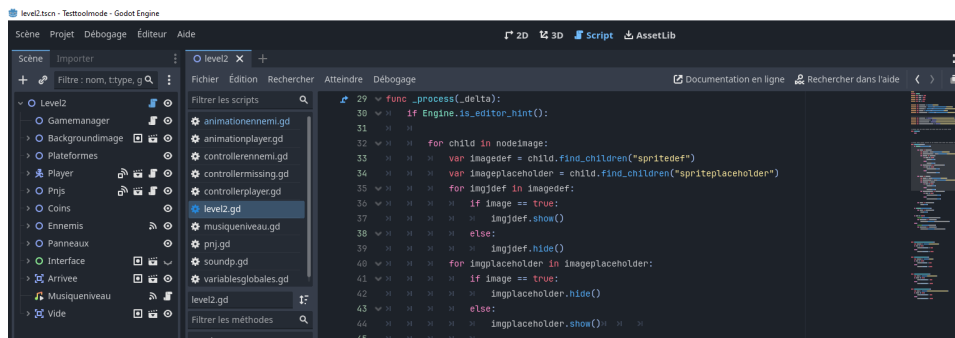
level2.tscn - Testtoolmode - Godot Engine

Scène Projet Débogage Éditeur Aide

2D 3D Script AssetLib

Scène Importer

Filtre : nom, t:type, g

Level2
Gamemanager
Backgroundimage
Plateformes
Player
Pnjs
Coins
Ennemis
Panneaux
Interface
Arrivee
Musiqueniveau
Vide

level2

Fichier Édition Rechercher Atteindre Débogage

Documentation en ligne Rechercher dans l'aide

Filtrer les scripts

animationennemi.gd
animationplayer.gd
controllerennemi.gd
controllermissing.gd
controllerplayer.gd
level2.gd
musiqueniveau.gd
pnj.gd
soundp.gd
variablesglobales.gd

level2.gd

Filtrer les méthodes

29 func _process(_delta):
30 if Engine.is_editor_hint():
31
32 for child in nodeimage:
33 var imagedef = child.find_children("spritedef")
34 var imageplaceholder = child.find_children("spriteplaceholder")
35 for imgjdef in imagedef:
36 if image == true:
37 imgjdef.show()
38 else:
39 imgjdef.hide()
40 for imgplaceholder in imageplaceholder:
41 if image == true:
42 imgplaceholder.hide()
43 else:
44 imgplaceholder.show()